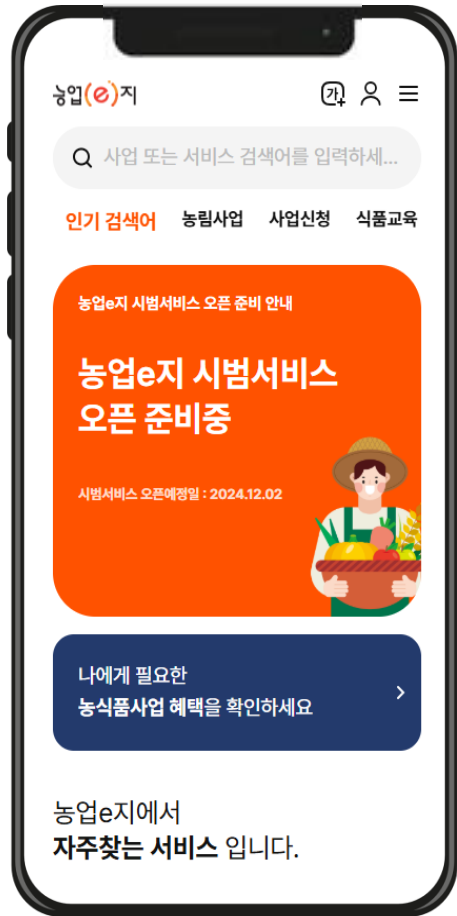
농업(e)지

가

사업 또는 서비스 검색어를 입력하세...

인기 검색어 농림사업 사업신청 식품교육

농업e지 시범서비스 오픈 준비 안내

농업e지 시범서비스 오픈 준비중

시범서비스 오픈예정일 : 2024.12.02

나에게 필요한 농식품사업 혜택을 확인하세요

농업e지에서 자주찾는 서비스 입니다.